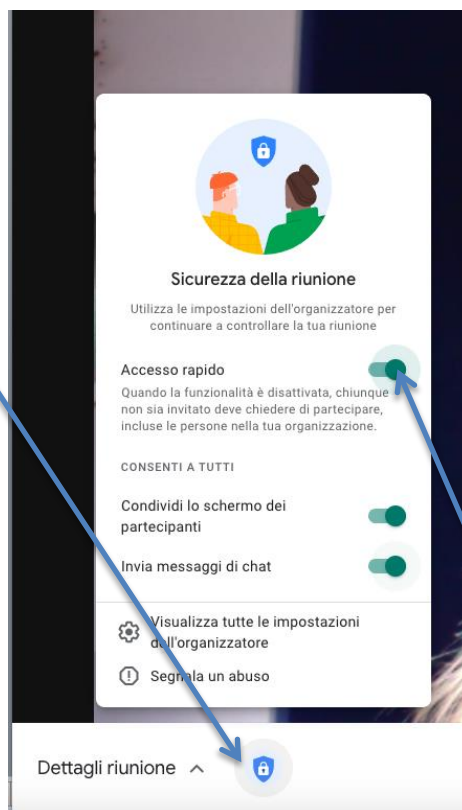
Sicurezza della riunione

Utilizza le impostazioni dell'organizzatore per continuare a controllare la tua riunione

Accesso rapido
Quando la funzionalità è disattivata, chiunque non sia invitato deve chiedere di partecipare, incluse le persone nella tua organizzazione.

CONSENTI A TUTTI

Condividi lo schermo dei partecipanti

Invia messaggi di chat

Visualizza tutte le impostazioni dell'organizzatore

Segnala un abuso

Dettagli riunione